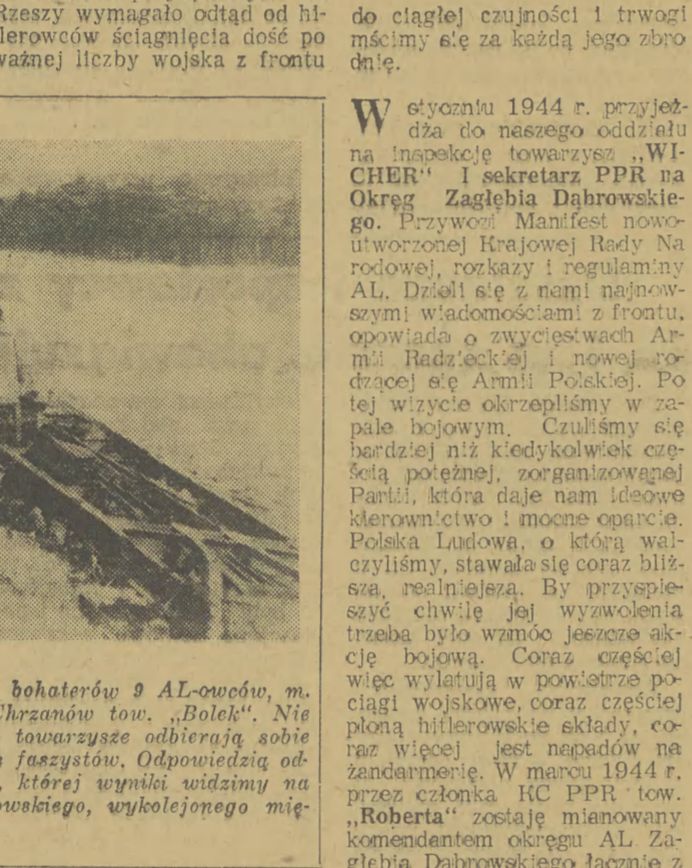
Rzeszy wymagało odtąd od hitlerowców ściągnięcia dość po ważnej liczby wojska z frontu

bohaterów 9 AL-owców, m. Chrzanów tow. „Bolek". Nie towarzysze odbierają sobie faszystów. Odpowiedzią od, której wyniki widzimy na wskiego, wykolejonego mię-

do ciągłej czujności i trwogi mścimy się za każdą jego zbrodnię.

W styczniu 1944 r. przyjeżdża do naszego oddziału na inspekcję towarzysz „WICHER" I sekretarz PPR na Okręg Zagłębia Dąbrowskiego. Przywozi Manifest nowoutworzonej Krajowej Rady Narodowej, rozkazy i regulaminy AL. Dzieli się z nami najnowszymi wiadomościami z frontu, opowiada o zwycięstwach Armii Radzieckiej i nowej rodzącej się Armii Polskiej. Po tej wizycie okrzepliśmy w zapale bojowym. Czuliśmy się bardziej niż kiedykolwiek cząstką potężnej, zorganizowanej Partii, która daje nam ideowe kierownictwo i mocne oparcie. Polska Ludowa, o którą walczyliśmy, stawała się coraz bliższa, realniejsza. By przyspieszyć chwilę jej wyzwolenia trzeba było wzmóc jeszcze akcję bojową. Coraz częściej więc wylatują w powietrze pociągi wojskowe, coraz częściej płoną hitlerowskie składy, coraz więcej jest napadów na żandarmerię. W marcu 1944 r. przez członka KC PPR tow. „Roberta" zostaję mianowany komendantem okręgu AL Zagłębia Dąbrowskiego łącznie z